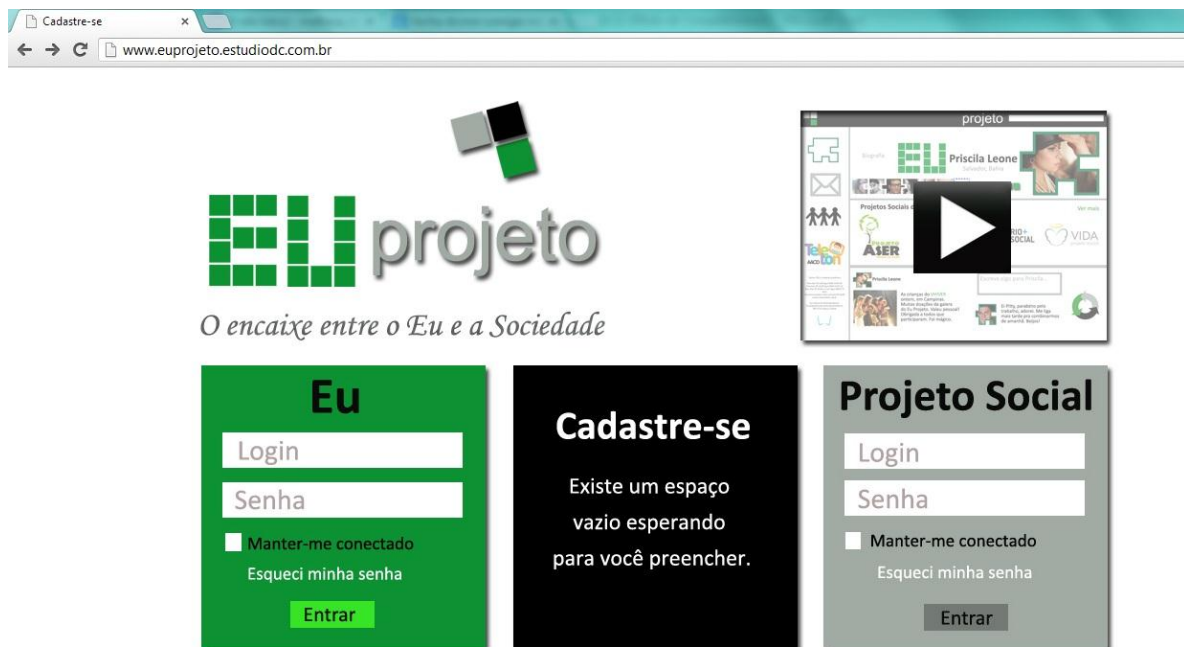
Cadastre-se ×
www.euprojeto.estudiodc.com.br

EU projeto

O encaixe entre o Eu e a Sociedade

projeto
EU Priscila Leone
Salvador, Bahia
Projetos Sociais
ASER
VIDA
Teleton

Eu
Login
Senha
Manter-me conectado
Esqueci minha senha
Entrar

Cadastre-se
Existe um espaço vazio esperando para você preencher.

Projeto Social
Login
Senha
Manter-me conectado
Esqueci minha senha
Entrar